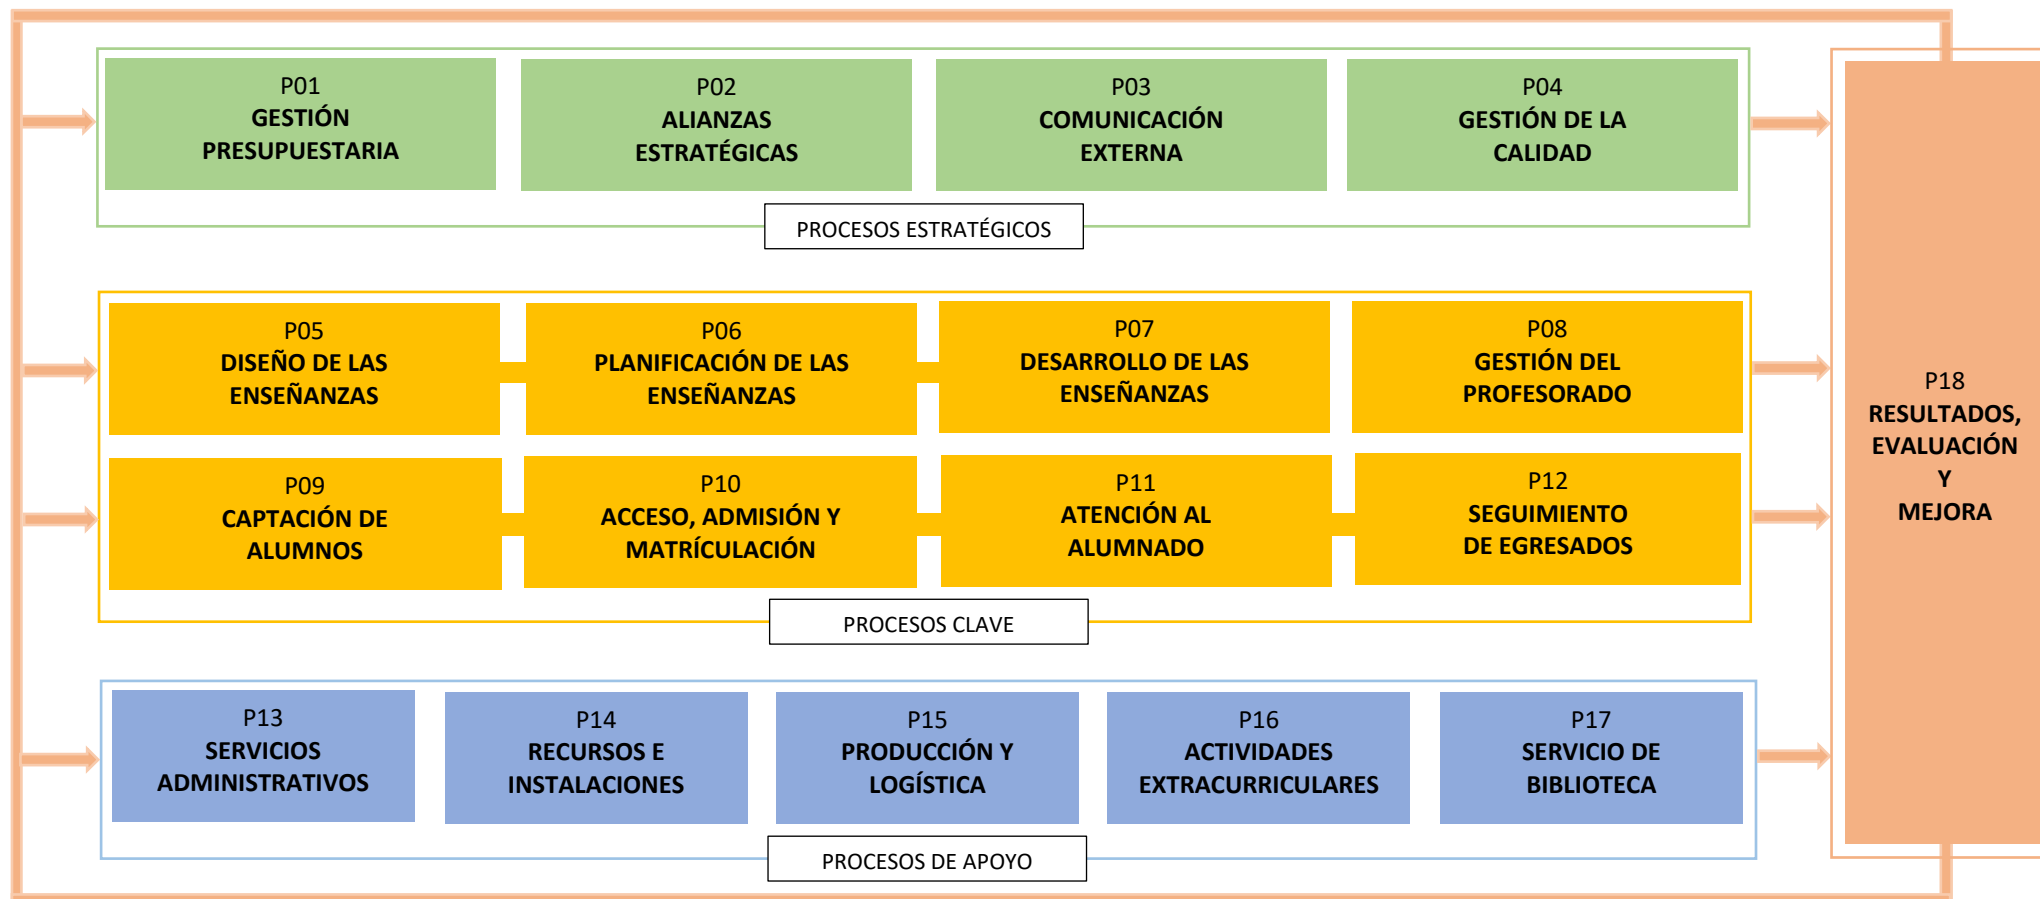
P01
GESTIÓN PRESUPUESTARIA

P02
ALIANZAS ESTRATÉGICAS

P03
COMUNICACIÓN EXTERNA

P04
GESTIÓN DE LA CALIDAD

PROCESOS ESTRATÉGICOS

P05
DISEÑO DE LAS ENSEÑANZAS

P06
PLANIFICACIÓN DE LAS ENSEÑANZAS

P07
DESARROLLO DE LAS ENSEÑANZAS

P08
GESTIÓN DEL PROFESORADO

P09
CAPTACIÓN DE ALUMNOS

P10
ACCESO, ADMISIÓN Y MATRÍCULACIÓN

P11
ATENCIÓN AL ALUMNADO

P12
SEGUIMIENTO DE EGRESADOS

PROCESOS CLAVE

P13
SERVICIOS ADMINISTRATIVOS

P14
RECURSOS E INSTALACIONES

P15
PRODUCCIÓN Y LOGÍSTICA

P16
ACTIVIDADES EXTRACURRICULARES

P17
SERVICIO DE BIBLIOTECA

PROCESOS DE APOYO

P18
RESULTADOS, EVALUACIÓN Y MEJORA